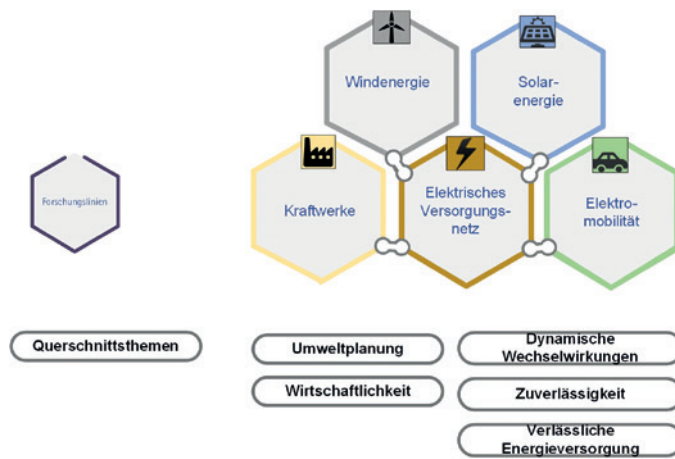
Forschungslinien

Windenergie

Solar-energie

Kraftwerke

Elektrisches Versorgungs-netz

Elektro-mobilität

Querschnittsthemen

Umweltplanung

Wirtschaftlichkeit

Dynamische Wechselwirkungen

Zuverlässigkeit

Verlässliche Energieversorgung